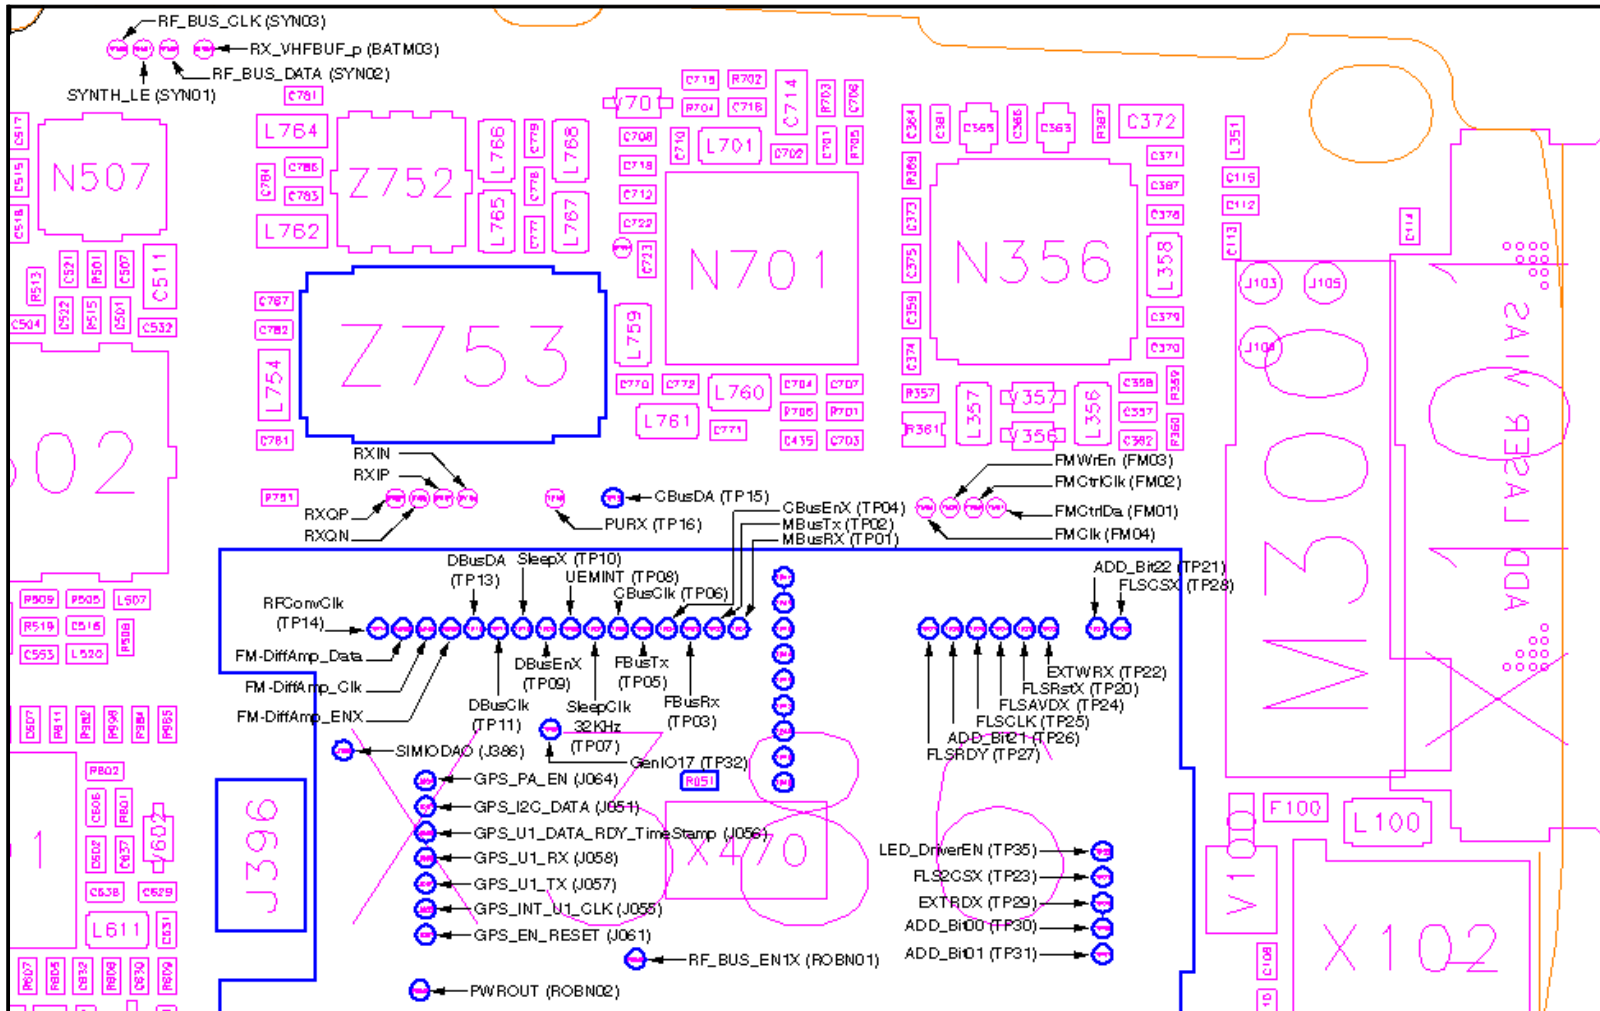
RF_BUS_CLK (SYN03)
RX_VHFBUF_p (BATM03)
RF_BUS_DATA (SYN02)
SYNTH_LE (SYN01)
C781
C715 R702
R704 C718
C714
R703 C706
V70
C517
C515
C516
N507
L764
C786
C783
Z752
L762
L766
L765
C779
C778
C777
L768
L767
C708 C710
C719
C712
C722
C723
L701
C702
C701
R705
N701
C364 C361
R369
C373
C375
C359
C374
C365 C366 C363
R367
C372
C371
C387
C376
N356
L358
C379
C370
L351
C115
C112
C113
C114
J103
J105
J104
R513
C521
R501
C507
C511
C504 C522 R515 C501 C532
C787
C782
Z753
L754
C781
L759
C770 C772
L760
L761
C771
C784
R706
C435
C707
R701
C703
R357
R361
L357
V357
V356
L356
C358
C357
C362
R359
R360
M300
LASER
ADD
02
RXIN
RXIP
R751
RXQP
RXQN
PURX (TP16)
CBusDA (TP15)
CBusEnX (TP04)
MBusTx (TP02)
MBusRX (TP01)
FMWrEn (FM03)
FMCtrlClk (FM02)
FMCtrlDa (FM01)
FMClk (FM04)
R509 R505 L507
R519 C516
C553 L520 R508
DBusDA (TP13)
SleepX (TP10)
UEMINT (TP08)
CBusClk (TP06)
RFConvClk (TP14)
FM-DiffAmp_Data
FM-DiffAmp_Clk
FM-DiffAmp_ENX
DBusEnX (TP09)
FBusTx (TP05)
DBusClk (TP11)
SleepClk 32KHz (TP07)
FBusRx (TP03)
ADD_Bit22 (TP21)
FLSCSX (TP28)
EXTWRX (TP22)
FLSRstX (TP20)
FLSAVDX (TP24)
FLSCLK (TP25)
ADD_Bit21 (TP26)
FLSRDY (TP27)
SIMIODAO (J386)
GenIO17 (TP32)
R051
GPS_PA_EN (J064)
GPS_I2C_DATA (J051)
GPS_U1_DATA_RDY_TimeStamp (J056)
GPS_U1_RX (J058)
GPS_U1_TX (J057)
GPS_INT_U1_CLK (J055)
GPS_EN_RESET (J061)
RF_BUS_EN1X (ROBN01)
PWROUT (ROBN02)
X470
J396
R802
C506 R801
C502 C637
V602
C538 C529
L611 C531
C507 R811 R582 R598 R584 R583
R807 R805 C632 R808 C630 R809
LED_DriverEN (TP35)
FLS2CSX (TP23)
EXTRDX (TP29)
ADD_Bit00 (TP30)
ADD_Bit01 (TP31)
F100
L100
V100
C108
X102